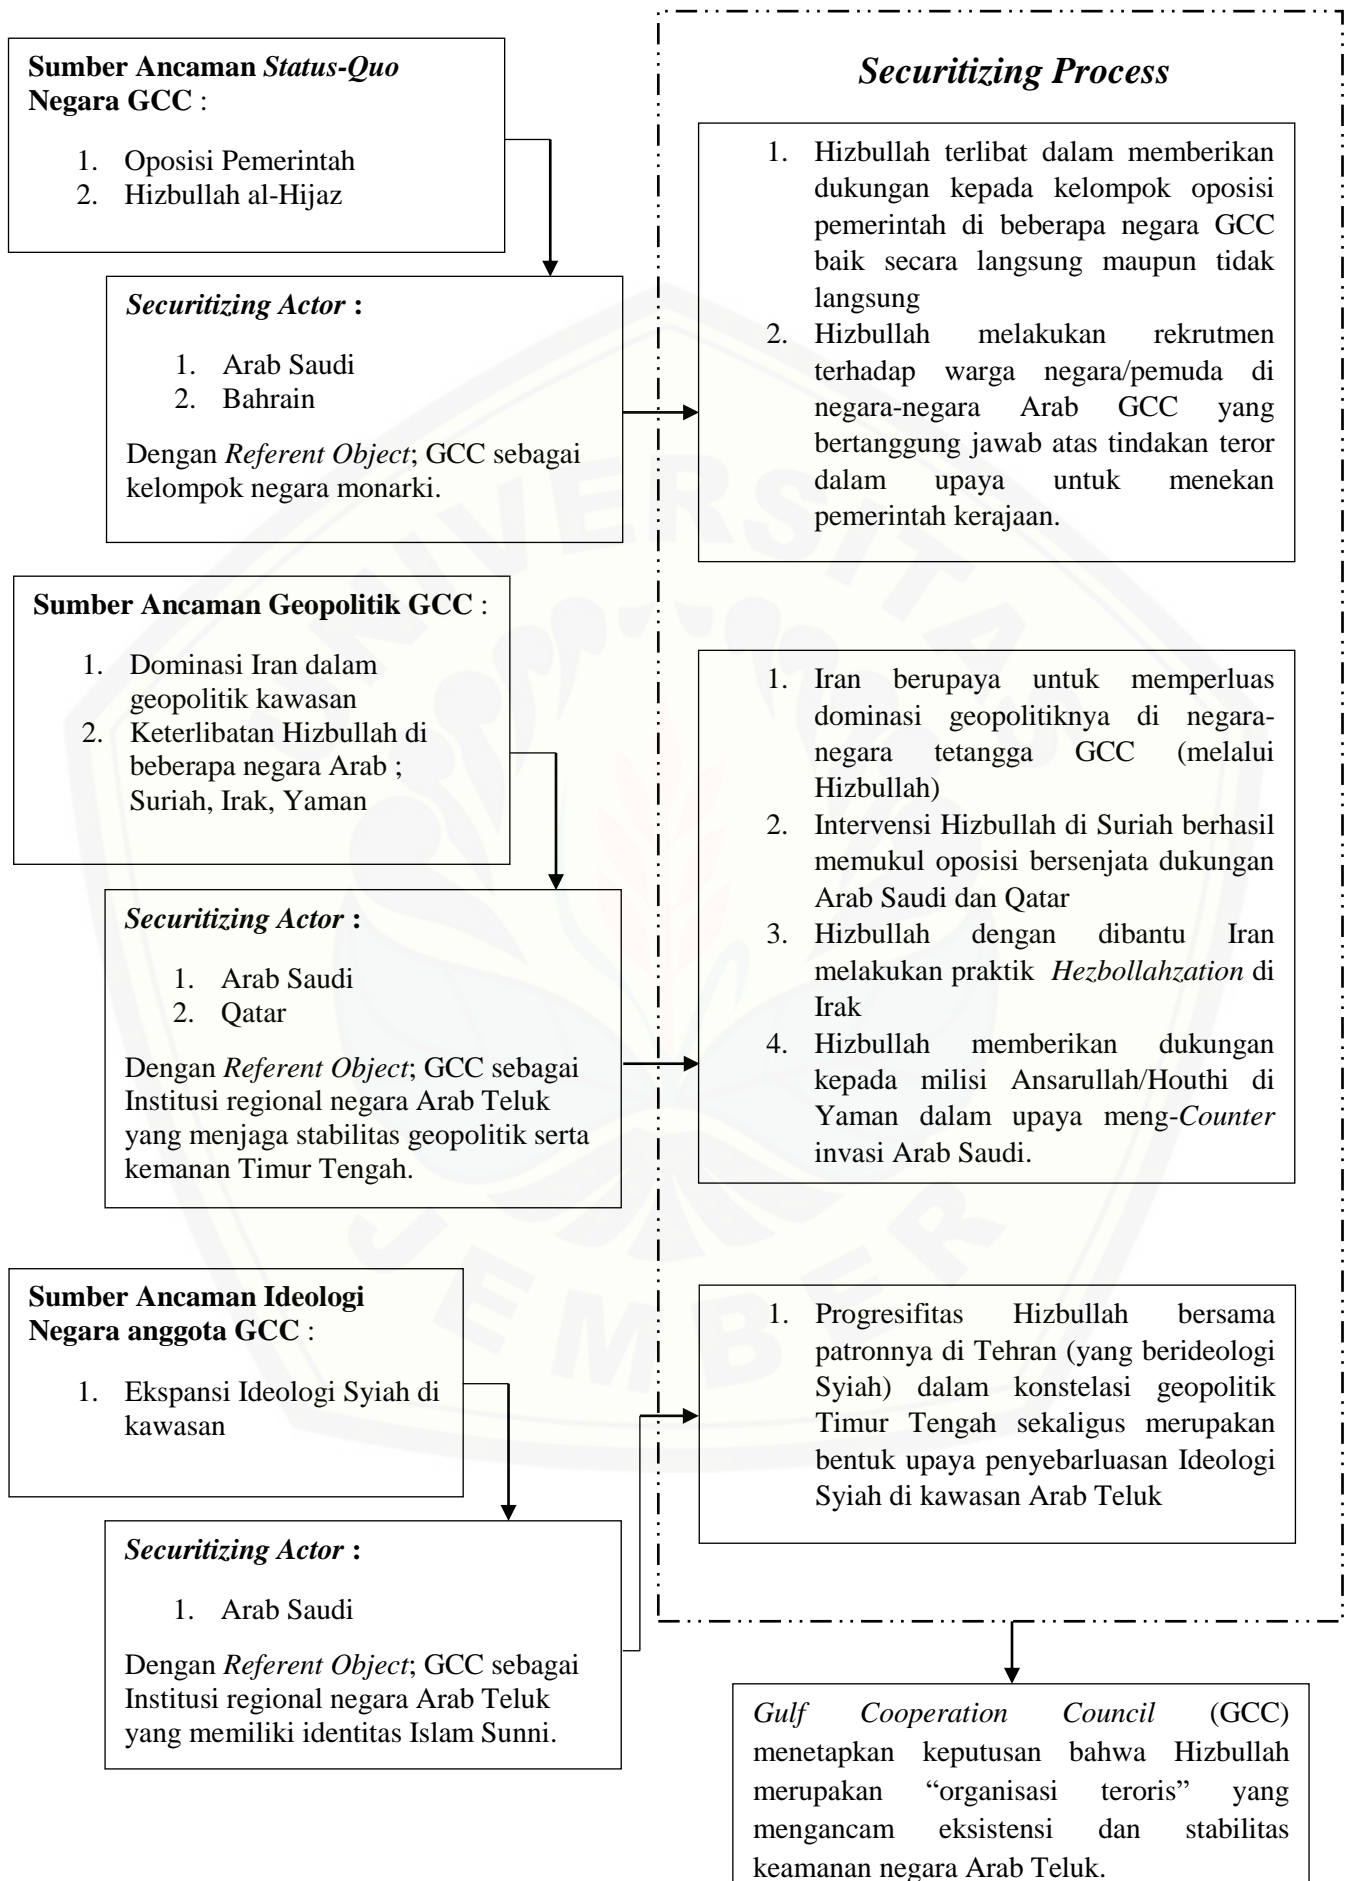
**Sumber Ancaman *Status-Quo* Negara GCC** :

1. Oposisi Pemerintah
2. Hizbullah al-Hijaz

***Securitizing Actor* :**

1. Arab Saudi
2. Bahrain

Dengan *Referent Object*; GCC sebagai kelompok negara monarki.

**Sumber Ancaman Geopolitik GCC** :

1. Dominasi Iran dalam geopolitik kawasan
2. Keterlibatan Hizbullah di beberapa negara Arab ; Suriah, Irak, Yaman

***Securitizing Actor* :**

1. Arab Saudi
2. Qatar

Dengan *Referent Object*; GCC sebagai Institusi regional negara Arab Teluk yang menjaga stabilitas geopolitik serta kemanan Timur Tengah.

**Sumber Ancaman Ideologi Negara anggota GCC** :

1. Ekspansi Ideologi Syiah di kawasan

***Securitizing Actor* :**

1. Arab Saudi

Dengan *Referent Object*; GCC sebagai Institusi regional negara Arab Teluk yang memiliki identitas Islam Sunni.

***Securitizing Process***

1. Hizbullah terlibat dalam memberikan dukungan kepada kelompok oposisi pemerintah di beberapa negara GCC baik secara langsung maupun tidak langsung
2. Hizbullah melakukan rekrutmen terhadap warga negara/pemuda di negara-negara Arab GCC yang bertanggung jawab atas tindakan teror dalam upaya untuk menekan pemerintah kerajaan.

1. Iran berupaya untuk memperluas dominasi geopolitiknya di negara-negara tetangga GCC (melalui Hizbullah)
2. Intervensi Hizbullah di Suriah berhasil memukul oposisi bersenjata dukungan Arab Saudi dan Qatar
3. Hizbullah dengan dibantu Iran melakukan praktik *Hezbollahzation* di Irak
4. Hizbullah memberikan dukungan kepada milisi Ansarullah/Houthi di Yaman dalam upaya meng-*Counter* invasi Arab Saudi.

1. Progresifitas Hizbullah bersama patronnya di Tehran (yang berideologi Syiah) dalam konstelasi geopolitik Timur Tengah sekaligus merupakan bentuk upaya penyebarluasan Ideologi Syiah di kawasan Arab Teluk

*Gulf Cooperation Council* (GCC) menetapkan keputusan bahwa Hizbullah merupakan “organisasi teroris” yang mengancam eksistensi dan stabilitas keamanan negara Arab Teluk.